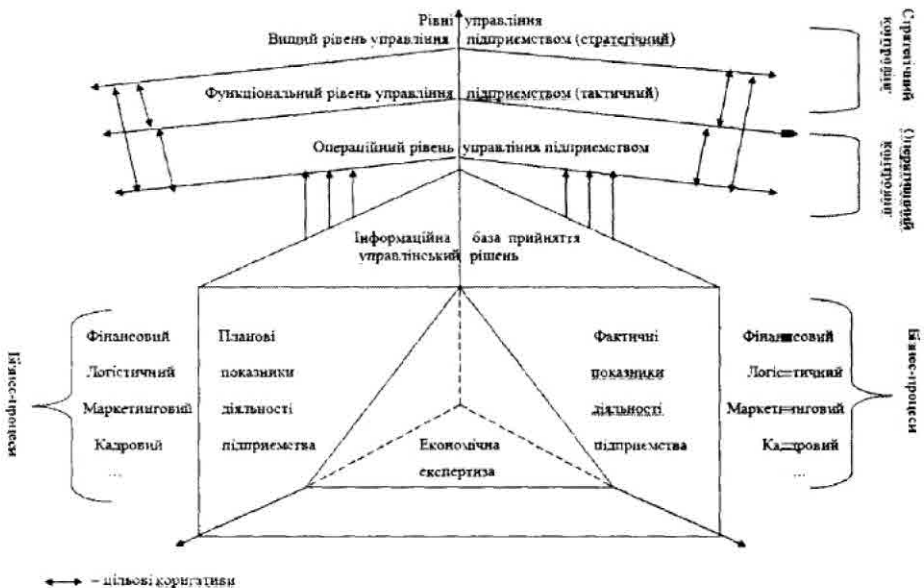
Рівні управління

Вищий рівень управління підприємством (стратегічний)

Функціональний рівень управління підприємством (тактичний)

Операційний рівень управління підприємством

Стратегічний контролінг

Оперативний контролінг

Інформаційна база прийняття управлінський рішень

Бізнес-процеси

Фінансовий

Логістичний

Маркетинговий

Кадровий

...

Планові показники діяльності підприємства

Економічна експертиза

Фактичні показники діяльності підприємства

Фінансовий

Логістичний

Маркетинговий

Кадровий

...

Бізнес-процеси

– цільові коригативи